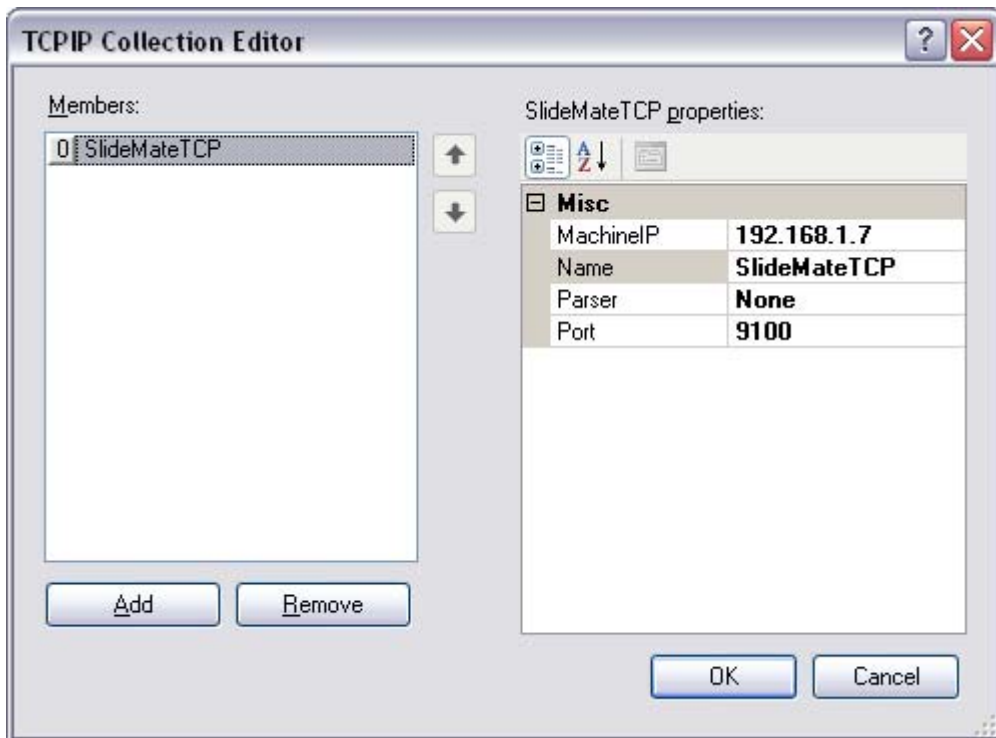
TCPIP Collection Editor

?

Members:

0 SlideMateTCP

SlideMateTCP properties:

Misc

| | |
|---|---|
| MachineIP | 192.168.1.7 |
| Name | SlideMateTCP |
| Parser | None |
| Port | 9100 |

Add

Remove

OK

Cancel